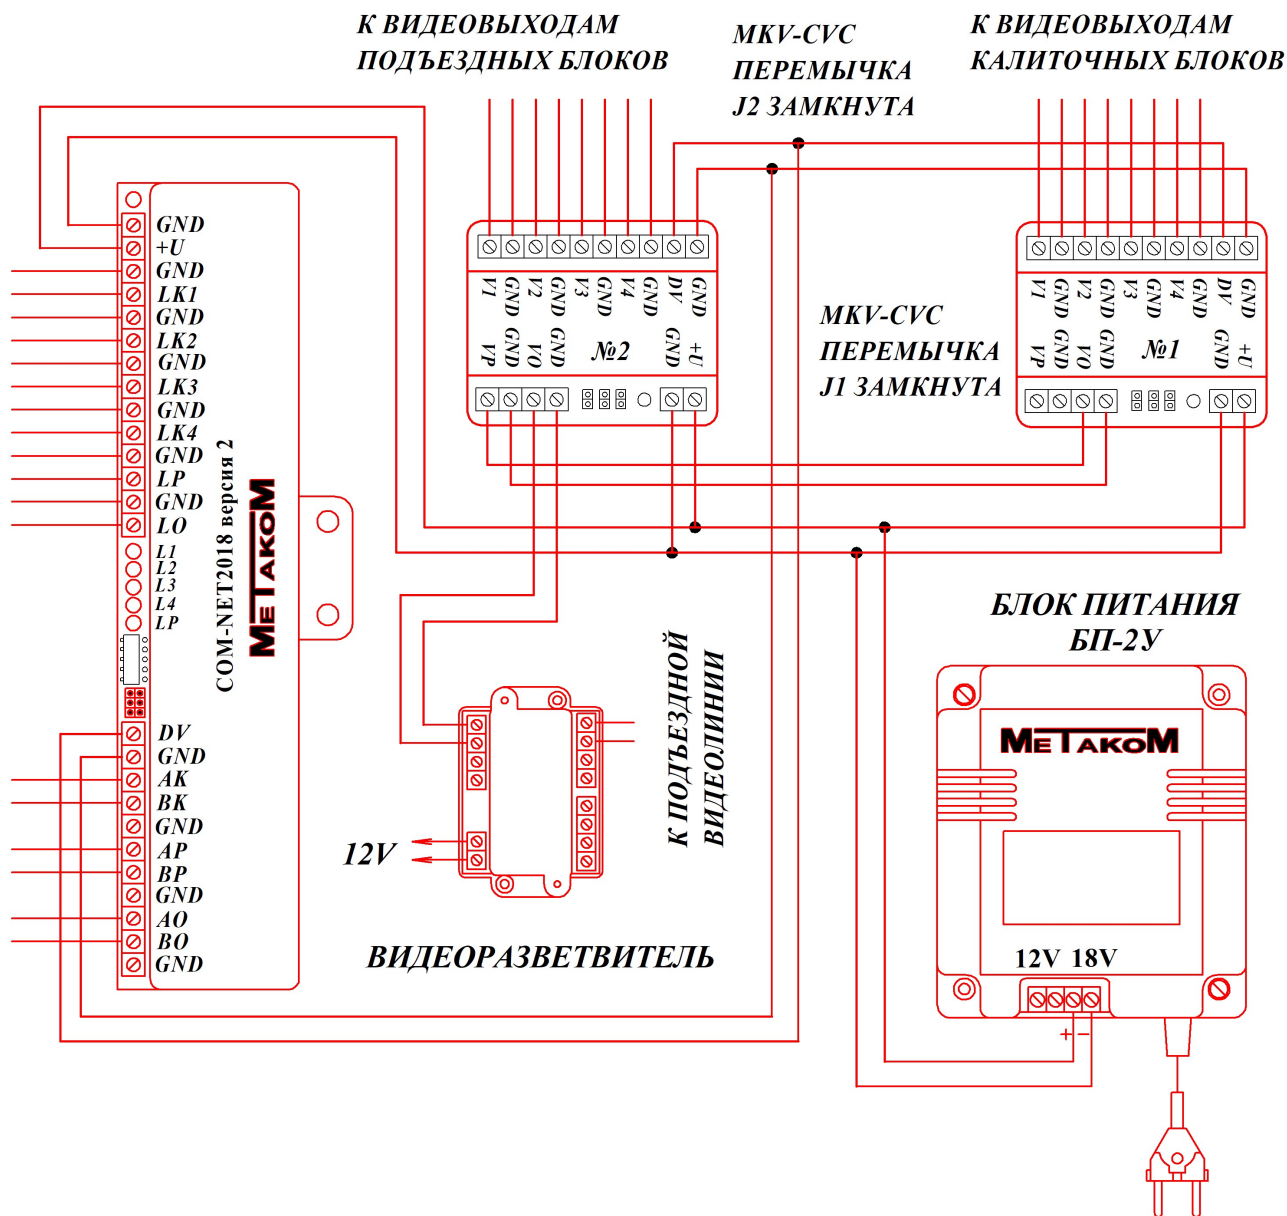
К ВИДЕОВЫХОДАМ ПОДЪЕЗДНЫХ БЛОКОВ

MKV-CVC ПЕРЕМЫЧКА J2 ЗАМКНУТА

К ВИДЕОВЫХОДАМ КАЛИТОЧНЫХ БЛОКОВ

GND
+U
GND
LK1
GND
LK2
GND
LK3
GND
LK4
GND
LP
GND
LO
L1
L2
L3
L4
LP

COM-NET2018 версия 2

METAKOM

V1 GND V2 GND V3 GND V4 GND DV GND

VP GND VO GND №2 GND +U

MKV-CVC ПЕРЕМЫЧКА J1 ЗАМКНУТА

V1 GND V2 GND V3 GND V4 GND DV GND

VP GND VO GND №1 GND +U

БЛОК ПИТАНИЯ БП-2У

METAKOM

DV
GND
AK
BK
GND
AP
BP
GND
AO
BO
GND

12V

К ПОДЪЕЗДНОЙ ВИДЕОЛИНИИ

ВИДЕОРАЗВЕТВИТЕЛЬ

12V 18V

+ −